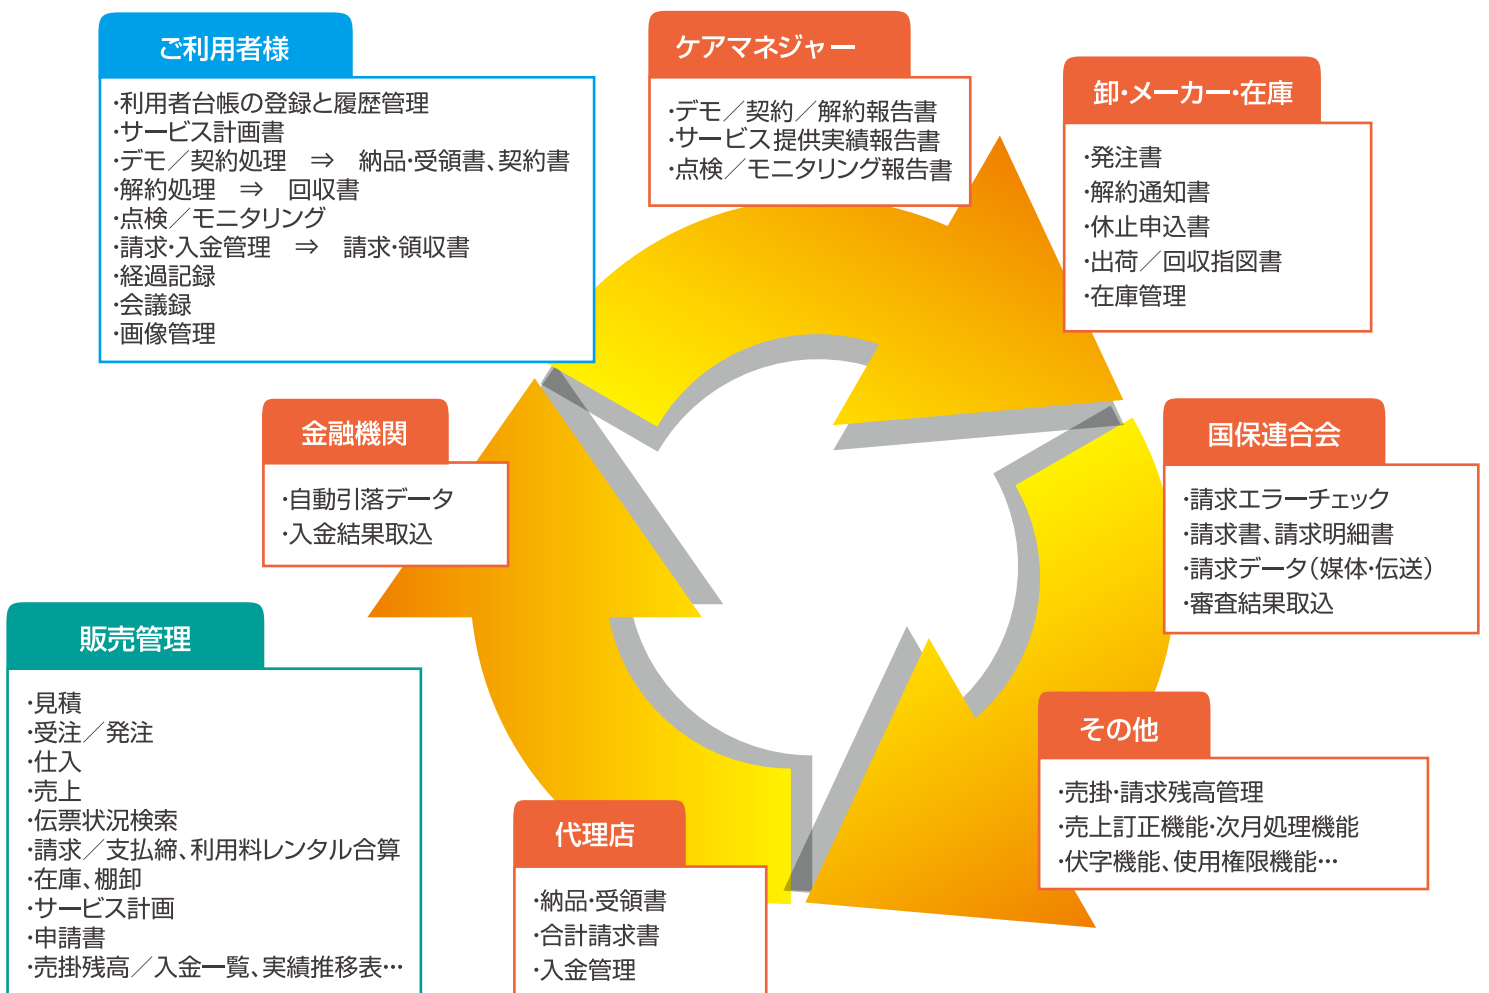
ご利用者様

·利用者台帳の登録と履歴管理
·サービス計画書
·デモ／契約処理　⇒　納品·受領書、契約書
·解約処理　⇒　回収書
·点検／モニタリング
·請求·入金管理　⇒　請求·領収書
·経過記録
·会議録
·画像管理

ケアマネジャー

·デモ／契約／解約報告書
·サービス提供実績報告書
·点検／モニタリング報告書

卸·メーカー·在庫

·発注書
·解約通知書
·休止申込書
·出荷／回収指図書
·在庫管理

金融機関

·自動引落データ
·入金結果取込

国保連合会

·請求エラーチェック
·請求書、請求明細書
·請求データ（媒体·伝送）
·審査結果取込

販売管理

·見積
·受注／発注
·仕入
·売上
·伝票状況検索
·請求／支払締、利用料レンタル合算
·在庫、棚卸
·サービス計画
·申請書
·売掛残高／入金一覧、実績推移表…

その他

·売掛·請求残高管理
·売上訂正機能·次月処理機能
·伏字機能、使用権限機能…

代理店

·納品·受領書
·合計請求書
·入金管理